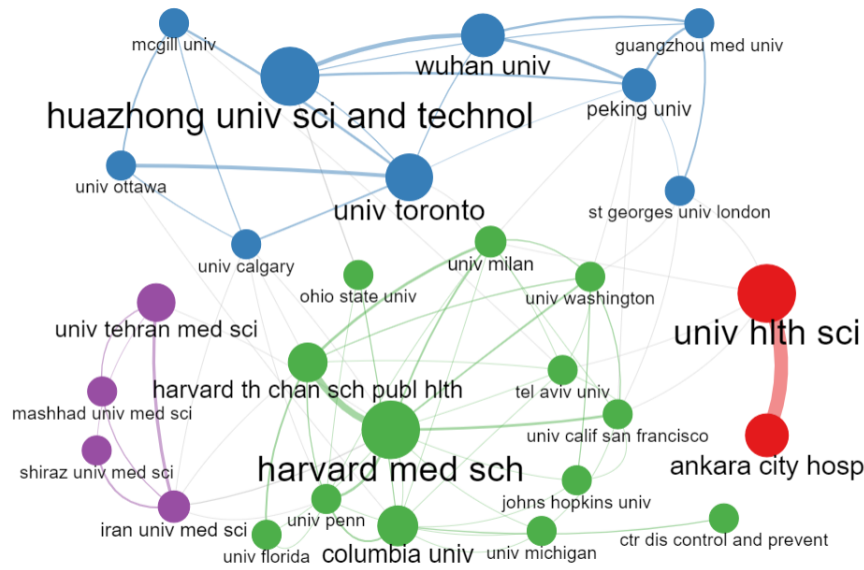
mcgill univ
wuhan univ
guangzhou med univ
huazhong univ sci and technol
peking univ
univ ottawa
univ toronto
st georges univ london
univ calgary
univ milan
ohio state univ
univ washington
univ tehran med sci
univ hlth sci
harvard th chan sch publ hlth
mashhad univ med sci
tel aviv univ
univ calif san francisco
shiraz univ med sci
harvard med sch
ankara city hosp
johns hopkins univ
iran univ med sci
univ penn
univ florida
columbia univ
univ michigan
ctr dis control and prevent